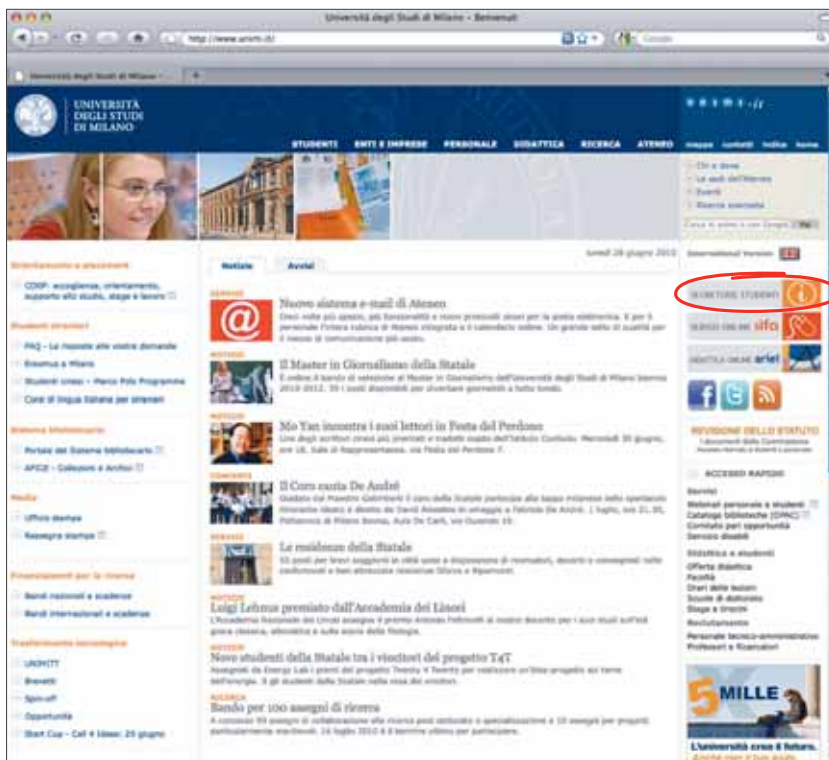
Università degli Studi di Milano - Benvenuti

http://www.unimi.it/

Google

Università degli Studi di Milano -

UNIVERSITÀ DEGLI STUDI DI MILANO

unimi.it

STUDENTI ENTI E IMPRESE PERSONALE DIDATTICA RICERCA ATENEO mappa contatti indice home

Chi e dove
Le sedi dell'Ateneo
Eventi
Ricerca avanzata

International Version

Notizie Avvisi

lunedì 28 giugno 2010

Orientamento e placement
COSP: accoglienza, orientamento, supporto allo studio, stage e lavoro

Studenti stranieri
FAQ - Le risposte alle vostre domande
Erasmus a Milano
Studenti cinesi - Marco Polo Programme
Corsi di lingua italiana per stranieri

Sistema bibliotecario
Portale del Sistema bibliotecario
APICE - Collezioni e Archivi

Media
Ufficio stampa
Rassegna stampa

Finanziamenti per la ricerca
Bandi nazionali e academe
Bandi internazionali e academe

Trasferimento tecnologico
UNIMITT
Brevetti
Spin-off
Opportunità
Start Cup - Call 4 Ideas: 25 giugno

SERVIZI
Nuovo sistema e-mail di Ateneo
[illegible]

NOTIZIE
Il Master in Giornalismo della Statale
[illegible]

NOTIZIE
Mo Yan incontra i suoi lettori in Festa del Perdono
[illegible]

CONCERTI
Il Coro canta De André
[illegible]

SERVIZI
Le residenze della Statale
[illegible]

NOTIZIE
Luigi Lehnus premiato dall'Accademia dei Lincei
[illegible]

NOTIZIE
Nuovo studenti della Statale tra i vincitori del progetto T4T
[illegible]

RICERCA
Bando per 100 assegni di ricerca
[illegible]

SEGRETERIE STUDENTI
SERVIZI ONLINE sifa
DIDATTICA ONLINE ariel

REVISIONE DELLO STATUTO
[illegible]

ACCESSO RAPIDO
Servizi
Webmail personale e studenti
Catalogo biblioteche (OPAC)
Comitato pari opportunità
Servizio disabili
Didattica e studenti
Offerta didattica
Facoltà
Orari delle lezioni
Scuole di dottorato
Stage e tirocini
Reclutamento
Personale tecnico-amministrativo
Professori e ricercatori

5 MILLE
L'università crea il futuro.